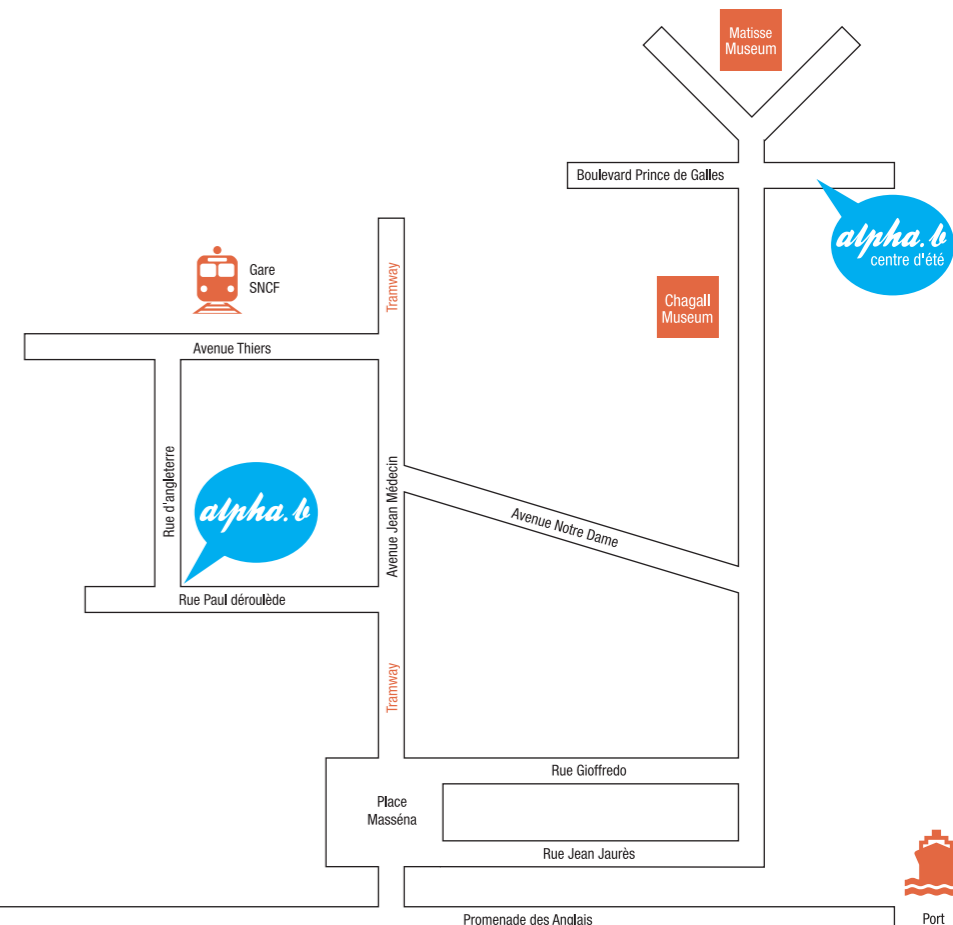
Matisse Museum

Boulevard Prince de Galles

alpha.b
centre d'été

Gare SNCF

Tramway

Chagall Museum

Avenue Thiers

Rue d'angleterre

alpha.b

Avenue Jean Médecin

Avenue Notre Dame

Rue Paul déroulède

Tramway

Rue Gioffredo

Place Masséna

Rue Jean Jaurès

Promenade des Anglais

Port